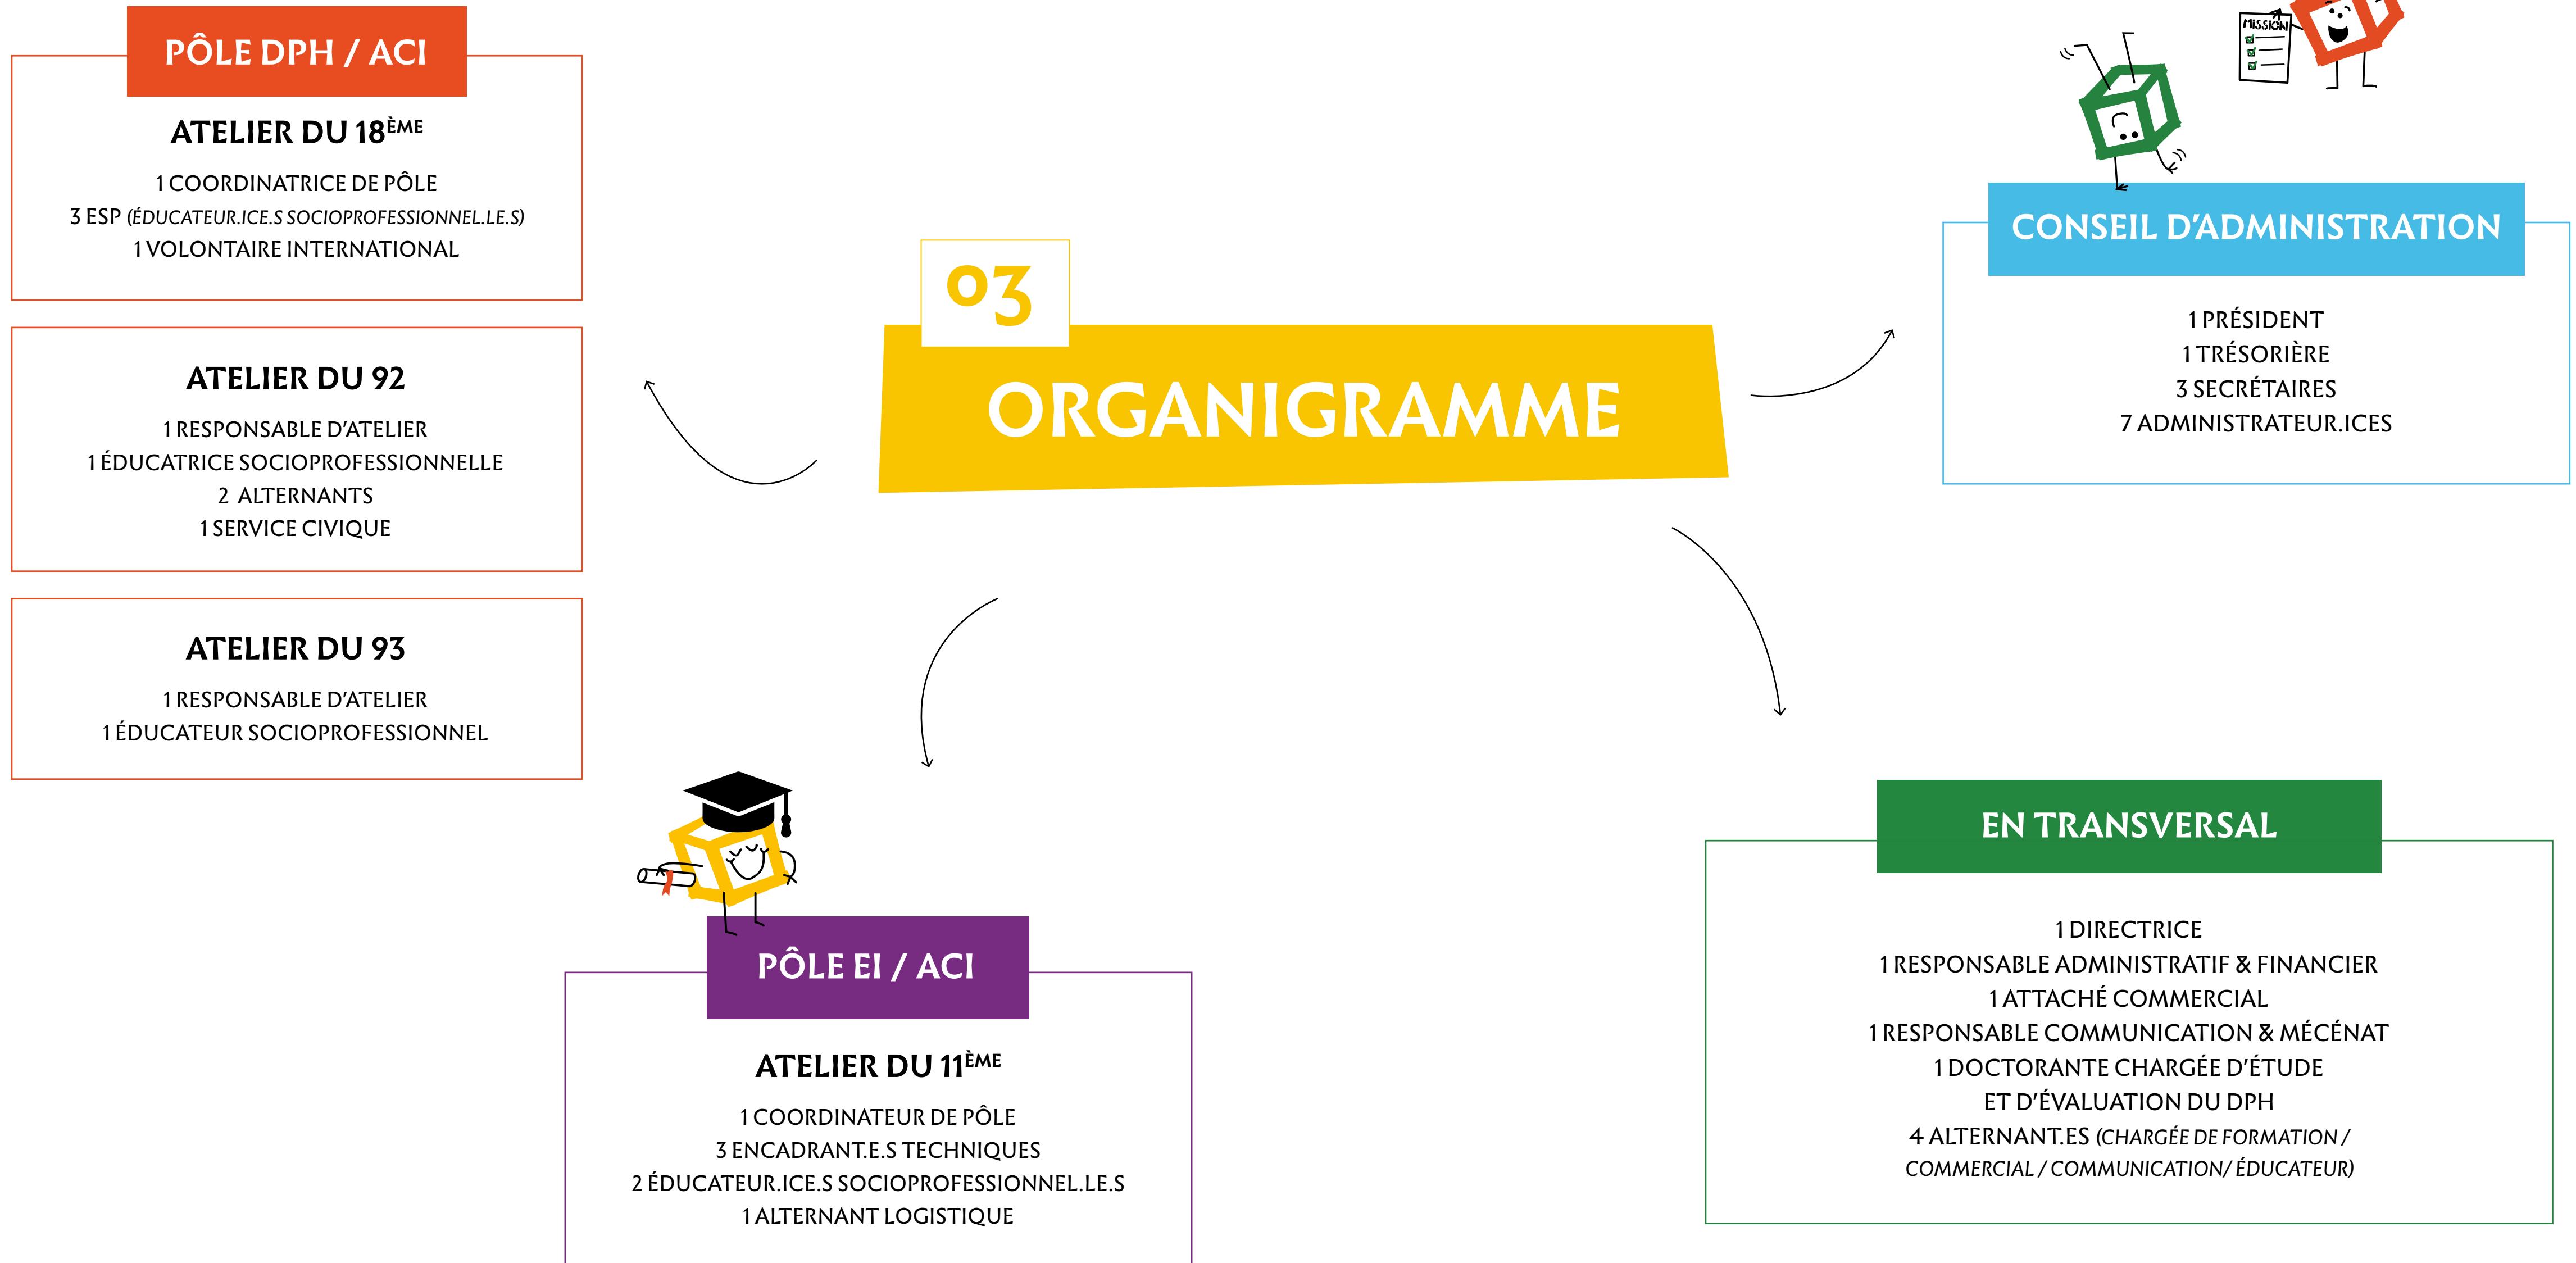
PÔLE DPH / ACI

ATELIER DU 18ÈME

1 COORDINATRICE DE PÔLE
3 ESP (ÉDUCATEUR.ICE.S SOCIOPROFESSIONNEL.LE.S)
1 VOLONTAIRE INTERNATIONAL

ATELIER DU 92

1 RESPONSABLE D'ATELIER
1 ÉDUCATRICE SOCIOPROFESSIONNELLE
2 ALTERNANTS
1 SERVICE CIVIQUE

ATELIER DU 93

1 RESPONSABLE D'ATELIER
1 ÉDUCATEUR SOCIOPROFESSIONNEL

03

ORGANIGRAMME

MISSION

CONSEIL D'ADMINISTRATION

1 PRÉSIDENT
1 TRÉSORIÈRE
3 SECRÉTAIRES
7 ADMINISTRATEUR.ICES

PÔLE EI / ACI

ATELIER DU 11ÈME

1 COORDINATEUR DE PÔLE
3 ENCADRANT.E.S TECHNIQUES
2 ÉDUCATEUR.ICE.S SOCIOPROFESSIONNEL.LE.S
1 ALTERNANT LOGISTIQUE

EN TRANSVERSAL

1 DIRECTRICE
1 RESPONSABLE ADMINISTRATIF & FINANCIER
1 ATTACHÉ COMMERCIAL
1 RESPONSABLE COMMUNICATION & MÉCÉNAT
1 DOCTORANTE CHARGÉE D'ÉTUDE
ET D'ÉVALUATION DU DPH
4 ALTERNANT.ES (CHARGÉE DE FORMATION / COMMERCIAL / COMMUNICATION/ ÉDUCATEUR)